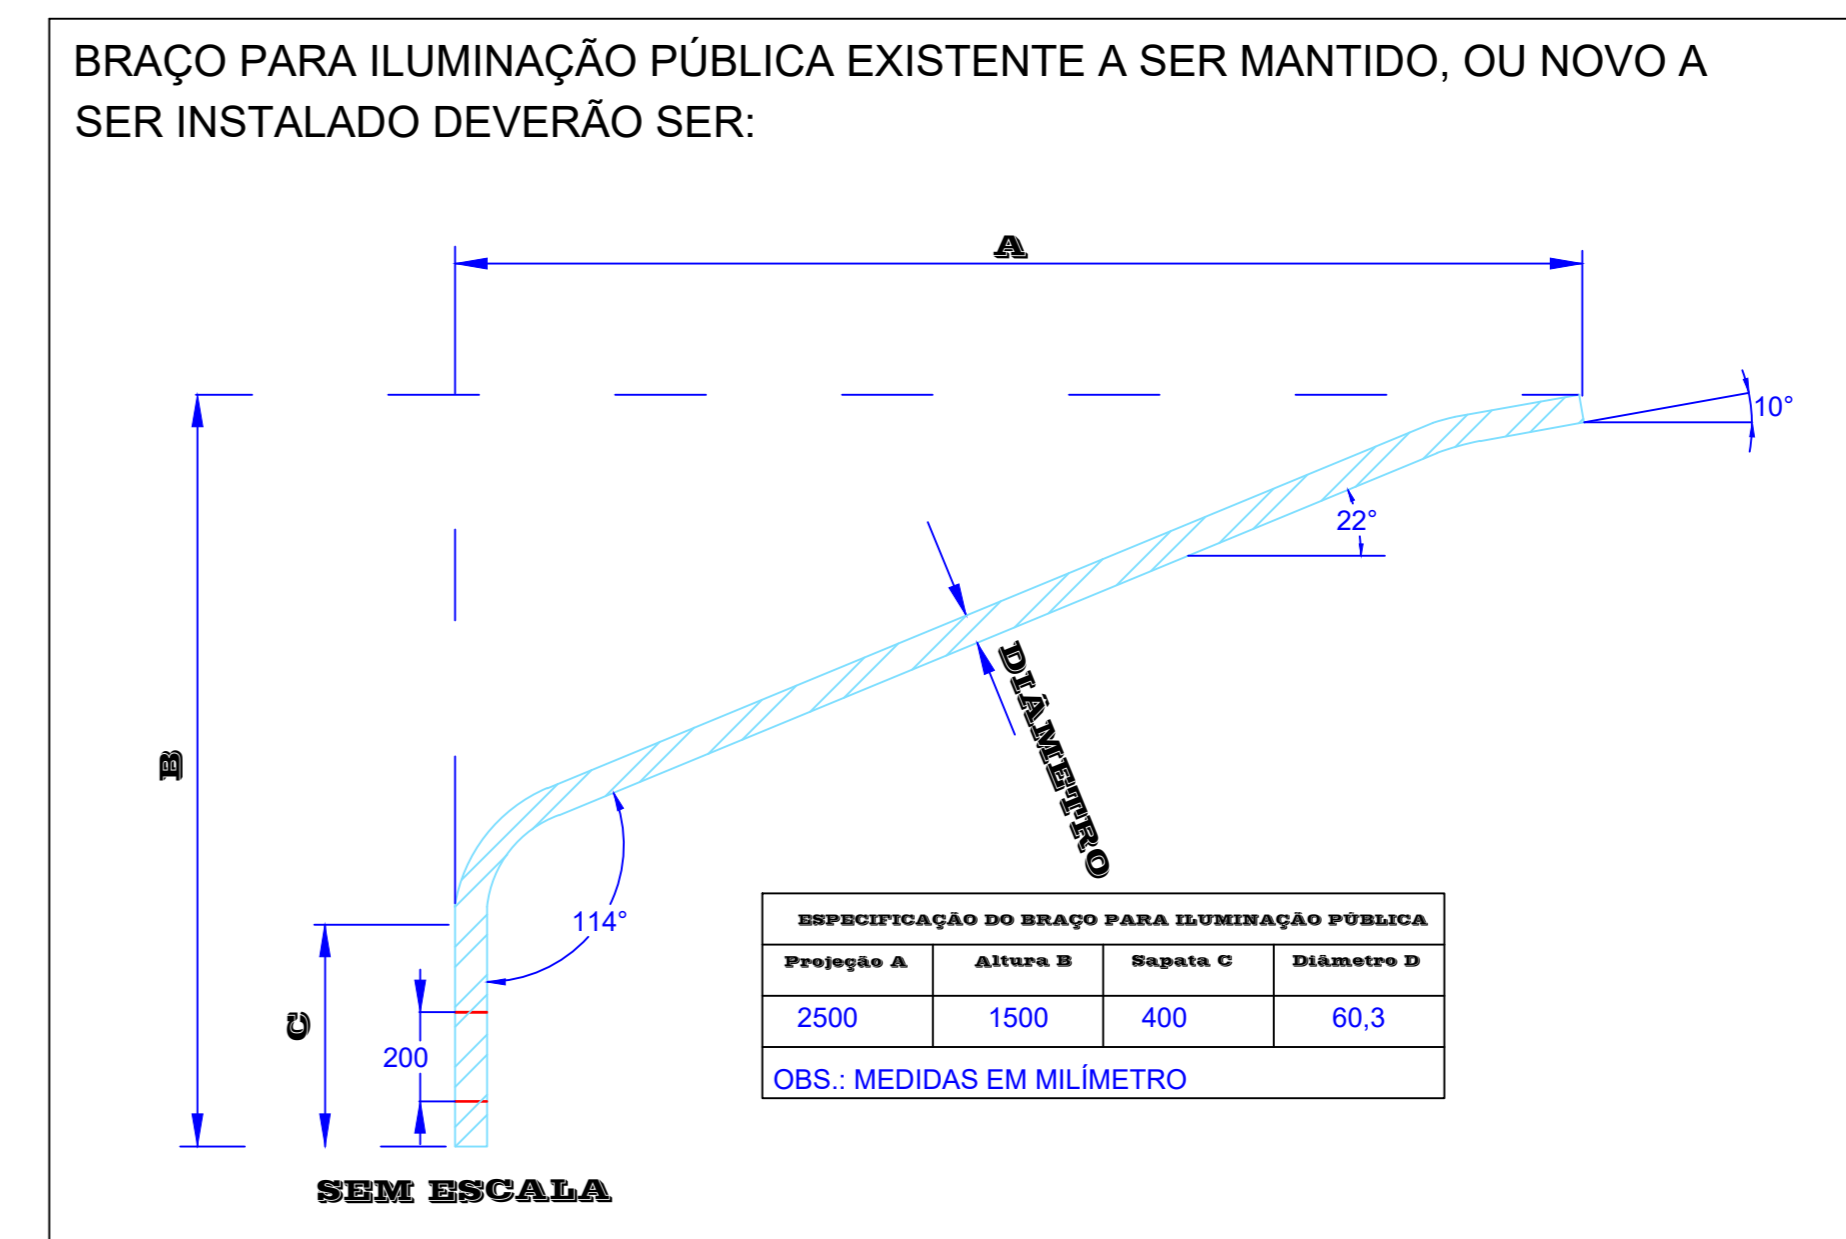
BRAÇO PARA ILUMINAÇÃO PÚBLICA EXISTENTE A SER MANTIDO, OU NOVO A SER INSTALADO DEVERÃO SER:

A

10°

22°

DIÂMETRO

B

114°

C

200

SEM ESCALA

| ESPECIFICAÇÃO DO BRAÇO PARA ILUMINAÇÃO PÚBLICA | | | |
|---|---|---|---|
| Projeção A | Altura B | Sapata C | Diâmetro D |
| 2500 | 1500 | 400 | 60,3 |
| OBS.: MEDIDAS EM MILÍMETRO | | | |